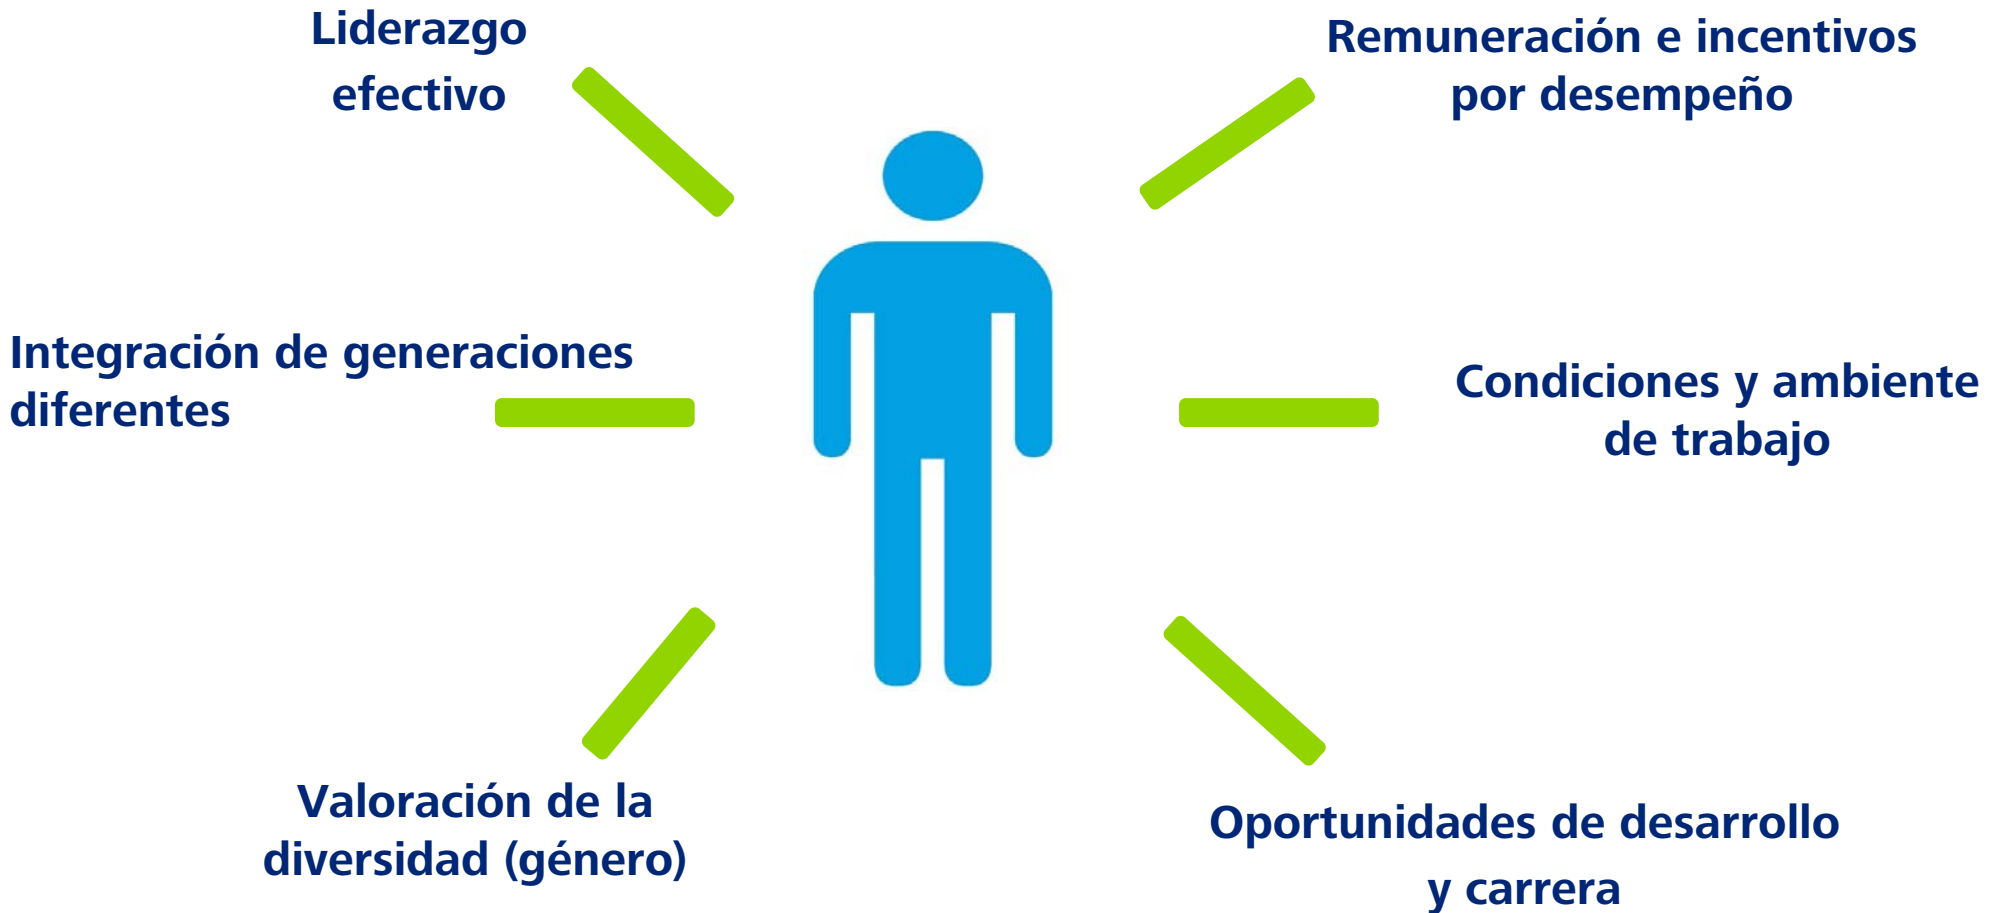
Liderazgo efectivo

Remuneración e incentivos por desempeño

Integración de generaciones diferentes

Condiciones y ambiente de trabajo

Valoración de la diversidad (género)

Oportunidades de desarrollo y carrera